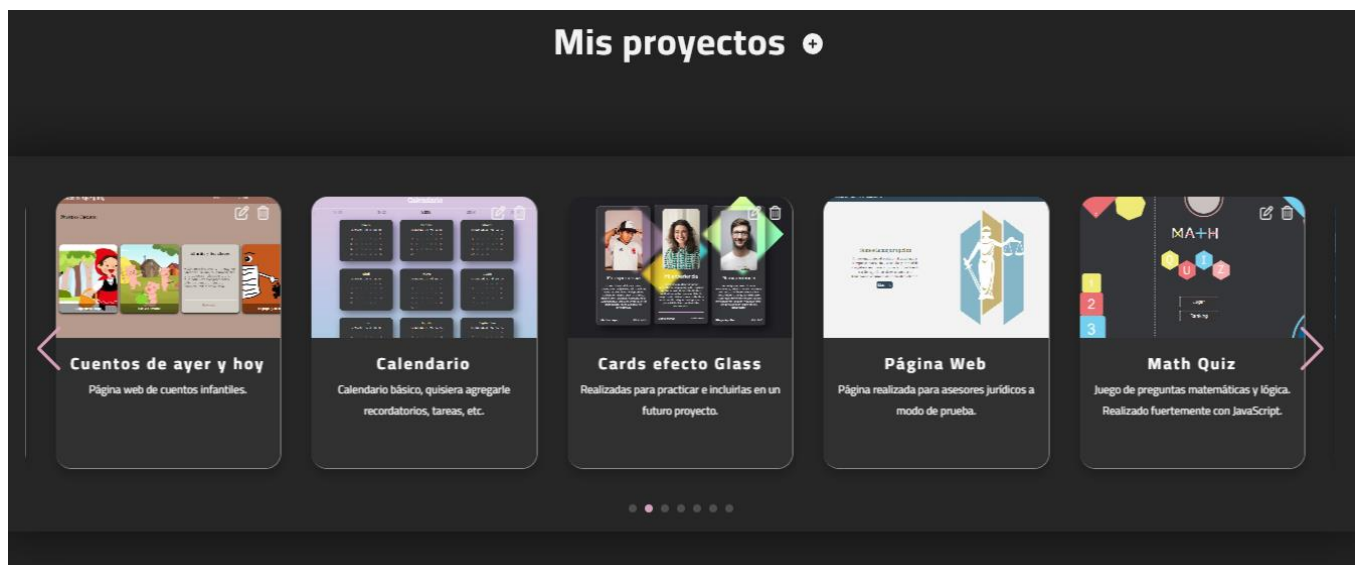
Mis proyectos

Cuentos de ayer y hoy
Página web de cuentos infantiles.

Calendario
Calendario básico, quisiera agregarle recordatorios, tareas, etc.

Cards efecto Glass
Realizadas para practicar e incluirlas en un futuro proyecto.

Página Web
Página realizada para asesores jurídicos a modo de prueba.

MA+H
Math Quiz
Juego de preguntas matemáticas y lógica. Realizado fuertemente con JavaScript.